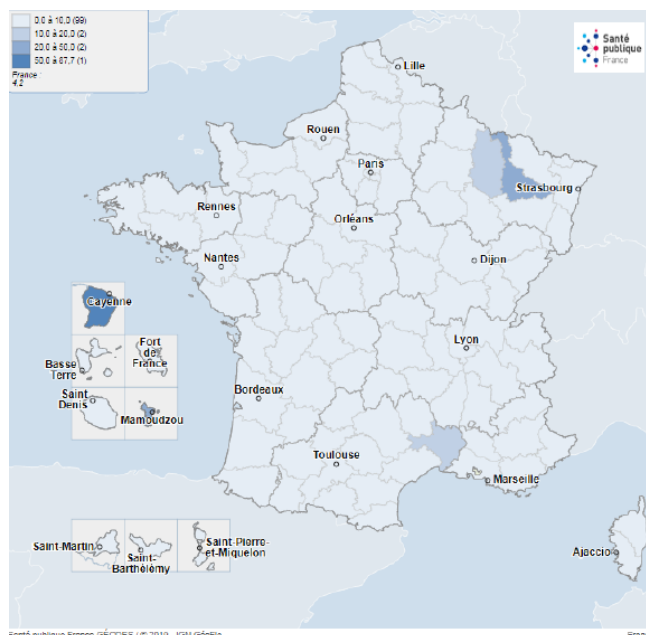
0.0 à 10.0 (99)
10.0 à 20.0 (2)
20.0 à 50.0 (2)
50.0 à 87.7 (1)
France : 4.2

Santé publique France

Lille
Rouen
Paris
Strasbourg
Rennes
Orléans
Nantes
Dijon
Cayenne
Fort de France
Basse Terre
Lyon
Saint Denis
Mamoudzou
Bordeaux
Toulouse
Marseille
Saint-Martin
Saint-Barthélémy
Saint-Pierre-et-Miquelon
Ajaccio

Santé publique France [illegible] 2019 - IGN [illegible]
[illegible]